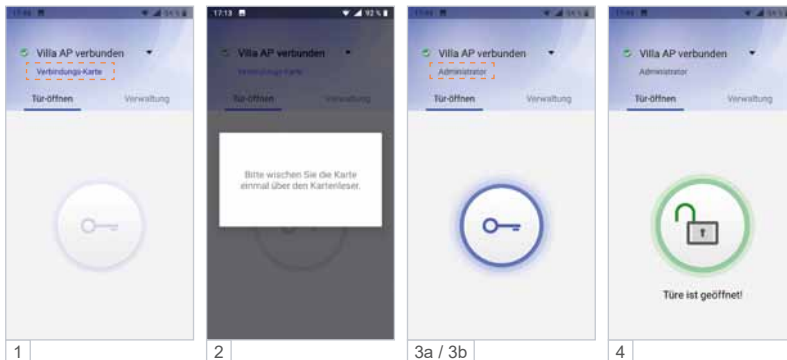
17:44
Villa AP verbunden
Verbindungs-Karte
Tür-öffnen
Verwaltung
1

17:13
92 %
Villa AP verbunden
Verbindungs-Karte
Tür-öffnen
Verwaltung
Bitte wischen Sie die Karte einmal über den Kartenleser.
2

17:44
Villa AP verbunden
Administrator
Tür-öffnen
Verwaltung
3a / 3b

17:44
Villa AP verbunden
Administrator
Tür-öffnen
Verwaltung
Türe ist geöffnet!
4